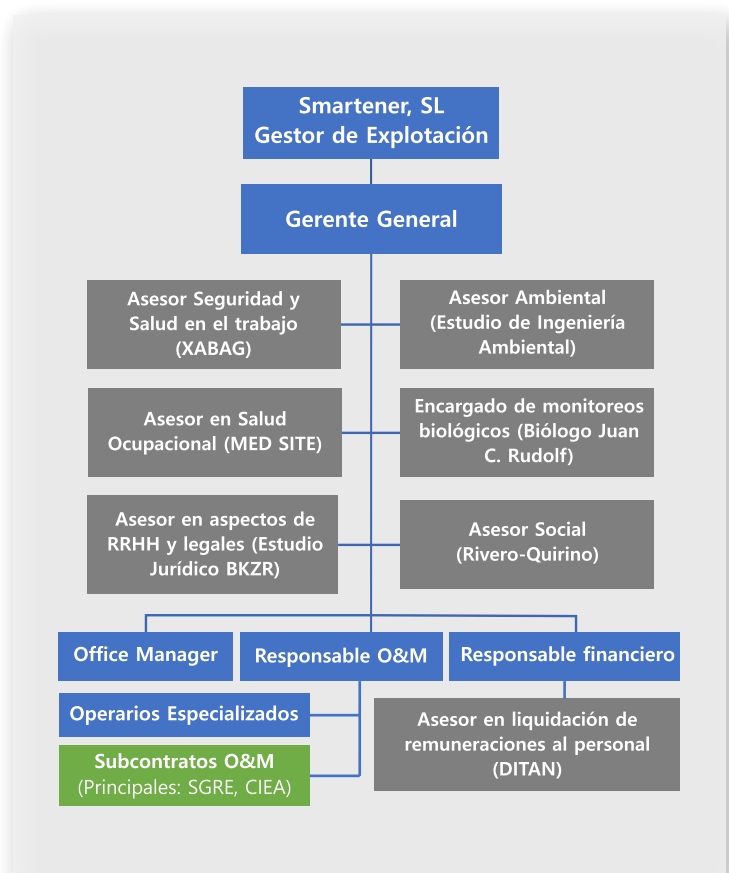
Smartener, SL
Gestor de Explotación

Gerente General

Asesor Seguridad y Salud en el trabajo (XABAG)

Asesor Ambiental (Estudio de Ingeniería Ambiental)

Asesor en Salud Ocupacional (MED SITE)

Encargado de monitoreos biológicos (Biólogo Juan C. Rudolf)

Asesor en aspectos de RRHH y legales (Estudio Jurídico BKZR)

Asesor Social (Rivero-Quirino)

Office Manager

Responsable O&M

Responsable financiero

Operarios Especializados

Subcontratos O&M
(Principales: SGRE, CIEA)

Asesor en liquidación de remuneraciones al personal (DITAN)